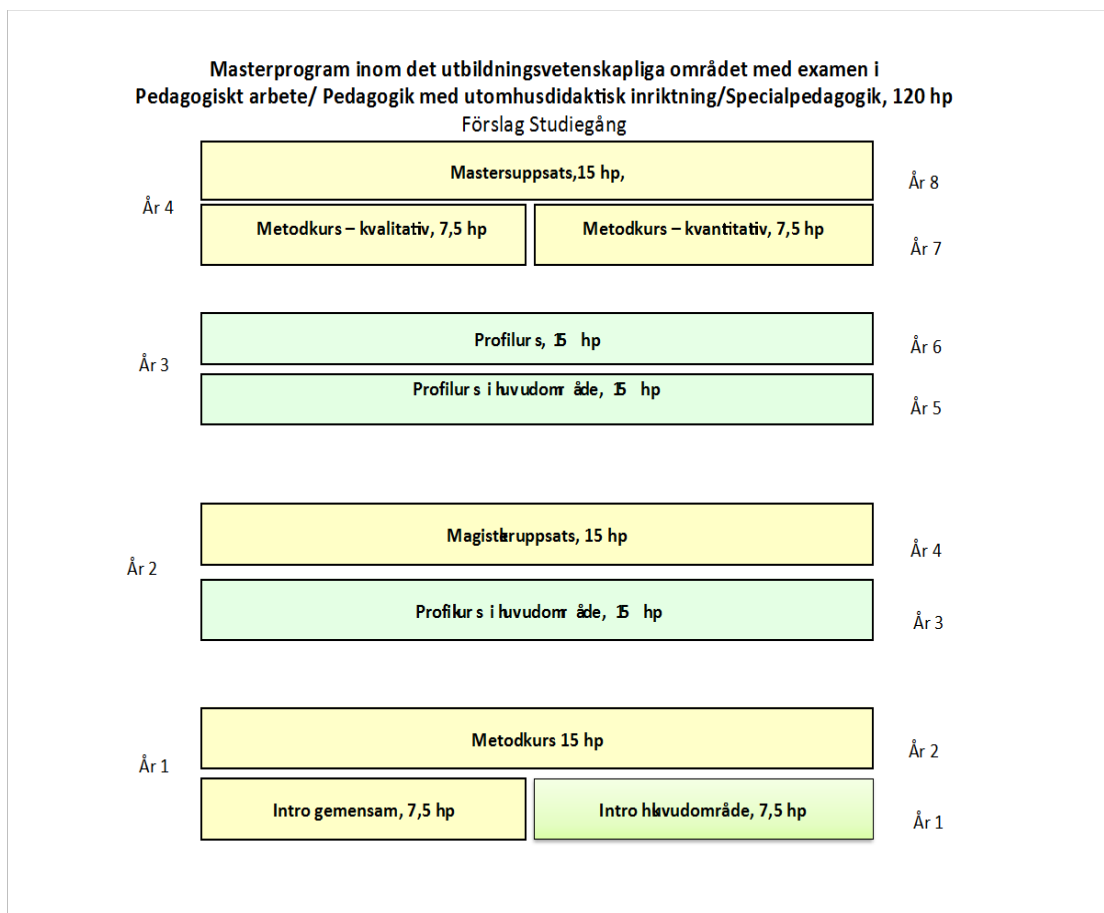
Masterprogram inom det utbildningsvetenskapliga området med examen i Pedagogiskt arbete/ Pedagogik med utomhusdidaktisk inriktning/Specialpedagogik, 120 hp

Förslag Studiegång

År 4

Mastersuppsats,15 hp,

År 8

Metodkurs – kvalitativ, 7,5 hp

Metodkurs – kvantitativ, 7,5 hp

År 7

År 3

Profilkurs, 15 hp

År 6

Profilkurs i huvudområde, 15 hp

År 5

År 2

Magisteruppsats, 15 hp

År 4

Profilkurs i huvudområde, 15 hp

År 3

År 1

Metodkurs 15 hp

År 2

Intro gemensam, 7,5 hp

Intro huvudområde, 7,5 hp

År 1